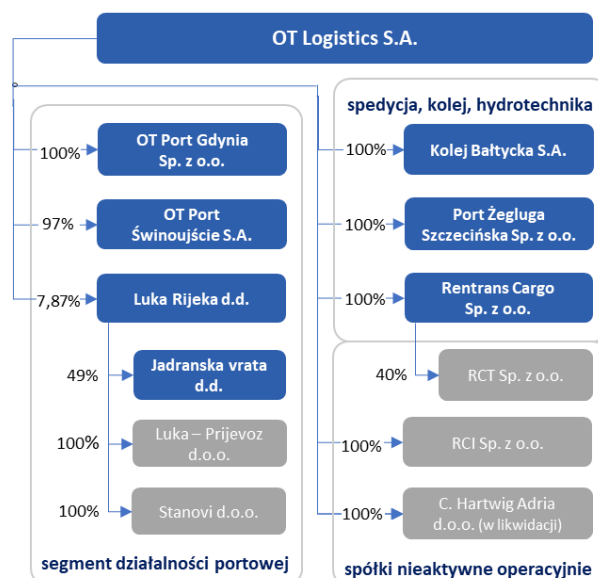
OT Logistics S.A.

100% OT Port Gdynia Sp. z o.o.

97% OT Port Świnoujście S.A.

7,87% Luka Rijeka d.d.

49% Jadranska vrata d.d.

100% Luka – Prijevoz d.o.o.

100% Stanovi d.o.o.

segment działalności portowej

spedycja, kolej, hydrotechnika

100% Kolej Bałtycka S.A.

100% Port Żegluga Szczecińska Sp. z o.o.

100% Rentrans Cargo Sp. z o.o.

40% RCT Sp. z o.o.

100% RCI Sp. z o.o.

100% C. Hartwig Adria d.o.o. (w likwidacji)

spółki nieaktywne operacyjnie